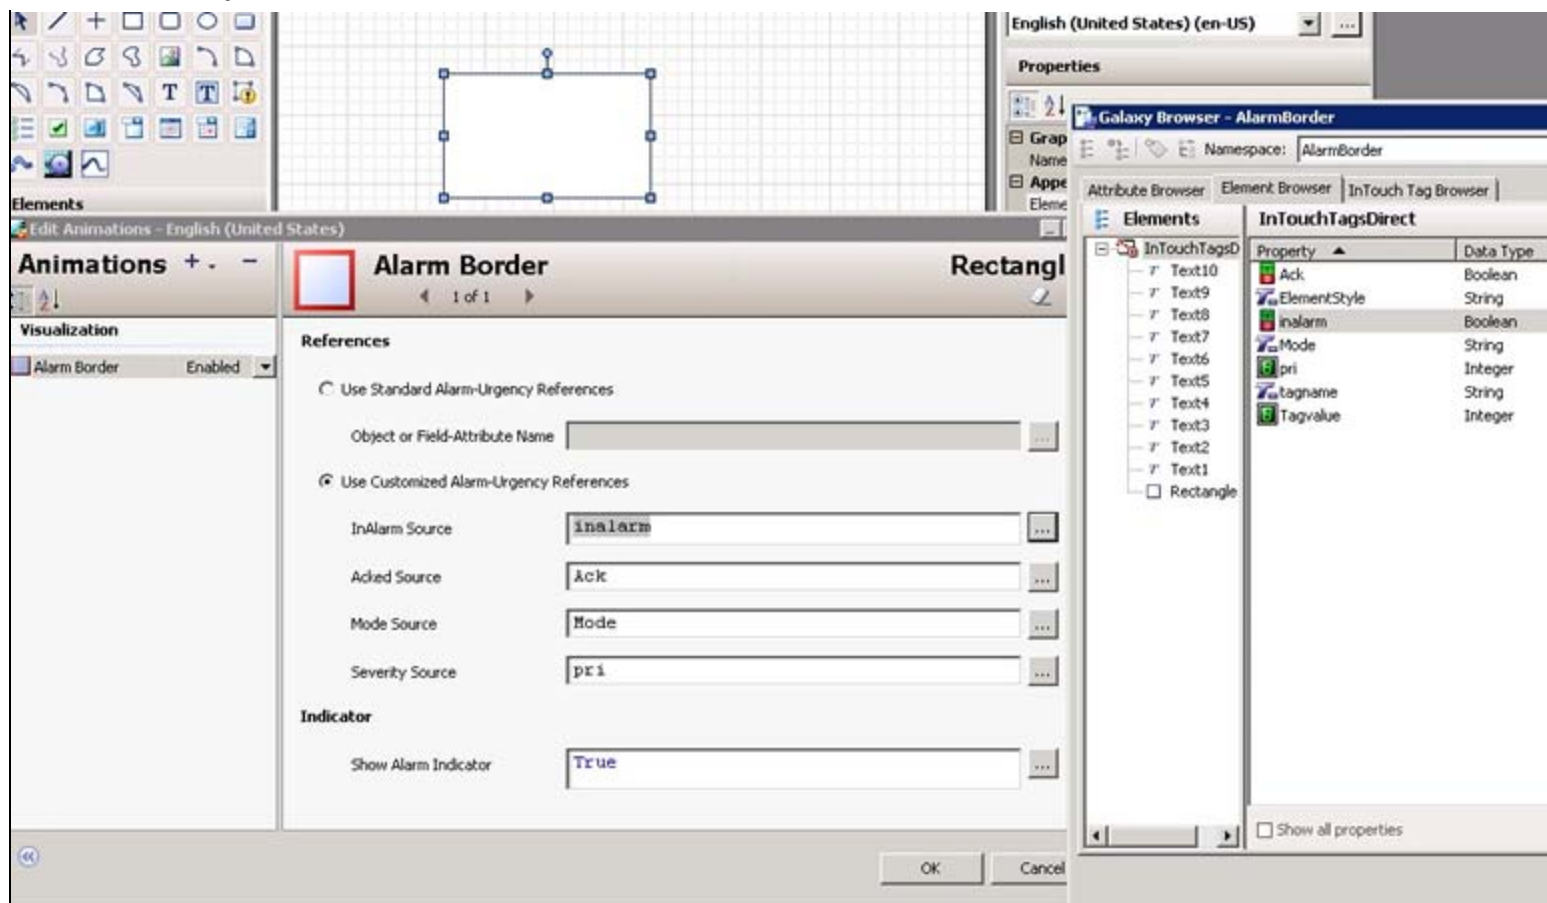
Elements

English (United States) (en-US)

Properties

Grap
Name
Appe
Eleme

Edit Animations - English (United States)

Animations + -

Visualization

Alarm Border Enabled

Alarm Border
1 of 1

Rectangl

References

Use Standard Alarm-Urgency References

Object or Field-Attribute Name

Use Customized Alarm-Urgency References

InAlarm Source inalarm

Acked Source Ack

Mode Source Mode

Severity Source pri

Indicator

Show Alarm Indicator True

OK Cancel

Galaxy Browser - AlarmBorder

Namespace: AlarmBorder

Attribute Browser | Element Browser | InTouch Tag Browser

Elements

InTouchTagsDirect

InTouchTagsD
Text10
Text9
Text8
Text7
Text6
Text5
Text4
Text3
Text2
Text1
Rectangle

| Property | Data Type |
|---|---|
| Ack | Boolean |
| ElementStyle | String |
| inalarm | Boolean |
| Mode | String |
| pri | Integer |
| tagname | String |
| Tagvalue | Integer |

Show all properties